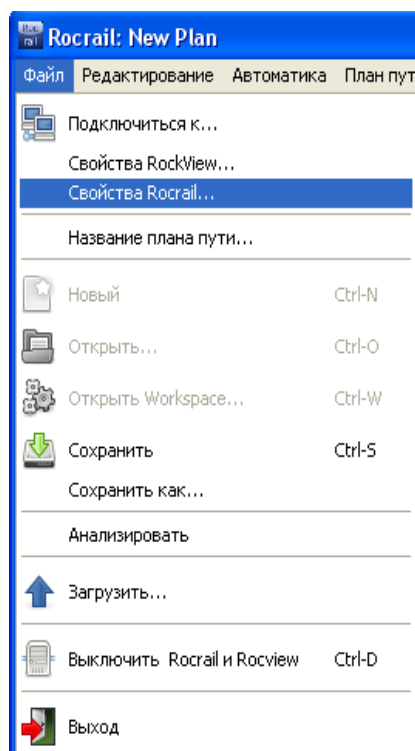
Rocrail: New Plan

Файл Редактирование Автоматика План пут

Подключиться к...

Свойства RockView...

Свойства Rocrail...

Название плана пути...

Новый Ctrl-N

Открыть... Ctrl-O

Открыть Workspace... Ctrl-W

Сохранить Ctrl-S

Сохранить как...

Анализировать

Загрузить...

Выключить Rocrail и Rocview Ctrl-D

Выход